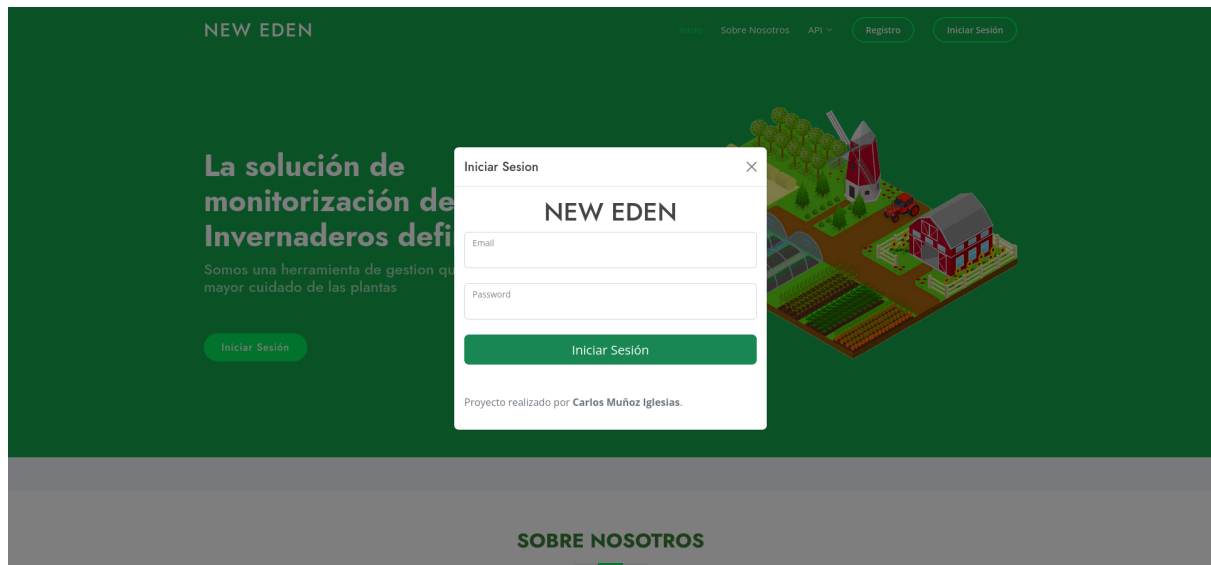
NEW EDEN

Inicio Sobre Nosotros API Registro Iniciar Sesión

La solución de monitorización de Invernaderos defi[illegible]

Somos una herramienta de gestion qu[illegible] mayor cuidado de las plantas

Iniciar Sesión

Iniciar Sesion

NEW EDEN

Email

Password

Iniciar Sesión

Proyecto realizado por **Carlos Muñoz Iglesias**.

SOBRE NOSOTROS